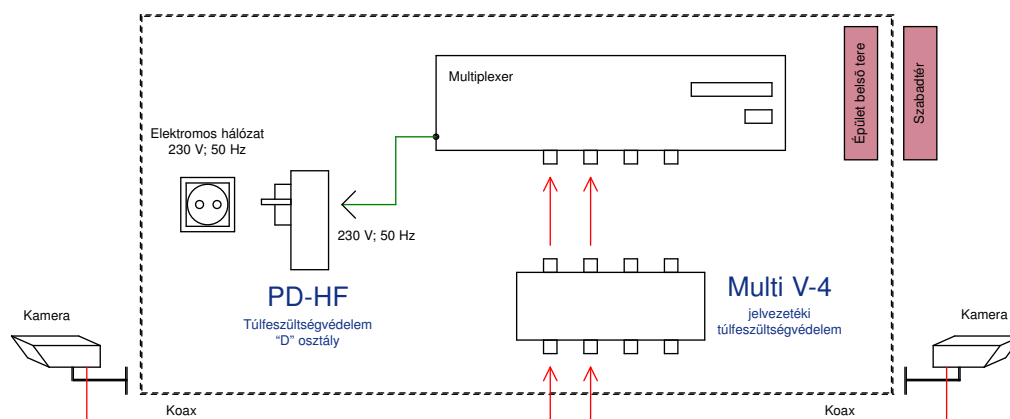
Multiplexer

Épület belső tere

Szabadtér

Elektromos hálózat
230 V; 50 Hz

230 V; 50 Hz

PD-HF
Túlfeszültségvédelem
"D" osztály

Multi V-4
jelvezetéki
túlfeszültségvédelem

Kamera

Kamera

Koax

Koax